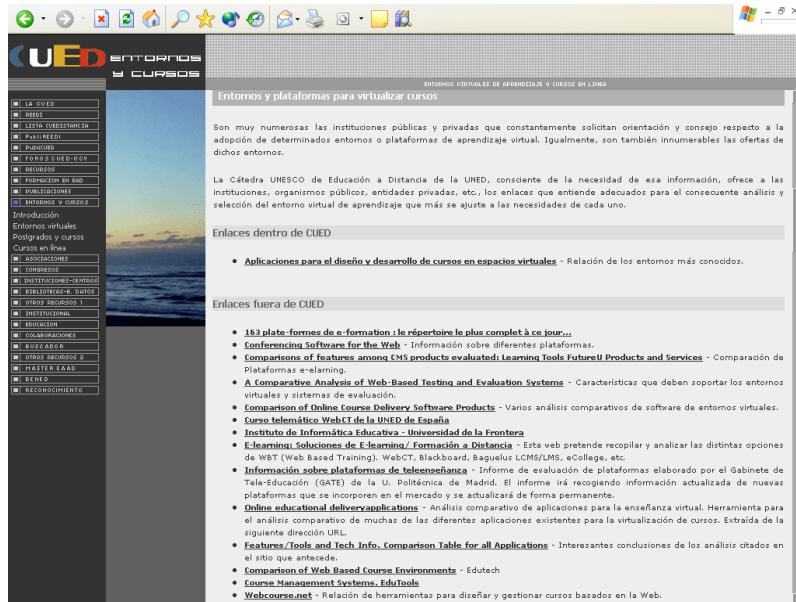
CUED ENTORNOS Y CURSOS

ENTORNOS VIRTUALES DE APRENDIZAJE Y CURSOS EN LINEA

LA CUED
REDES
LISTA CUEDISTANCIA
PubliREEDI
PubliCUED
FOROS CUED-OEY
RECURSOS
FORMACION EN RED
PUBLICACIONES
ENTORNOS Y CURSOS
Introducción
Entornos virtuales
Postgrados y cursos
Cursos en línea
ASOCIACIONES
CONGRESOS
INSTITUCIONES-CENTROS
BIBLIOTECAS-B. DATOS
OTROS RECURSOS 1
INSTITUCIONAL
EDUCACION
COLABORACIONES
BUSCADOR
OTROS RECURSOS 2
MASTER EAAD
BENED
RECONOCIMIENTO

Entornos y plataformas para virtualizar cursos

Son muy numerosas las instituciones públicas y privadas que constantemente solicitan orientación y consejo respecto a la adopción de determinados entornos o plataformas de aprendizaje virtual. Igualmente, son también innumerables las ofertas de dichos entornos.

La Cátedra UNESCO de Educación a Distancia de la UNED, consciente de la necesidad de esa información, ofrece a las instituciones, organismos públicos, entidades privadas, etc., los enlaces que entiende adecuados para el consecuente análisis y selección del entorno virtual de aprendizaje que más se ajuste a las necesidades de cada uno.

Enlaces dentro de CUED

• Aplicaciones para el diseño y desarrollo de cursos en espacios virtuales - Relación de los entornos más conocidos.

Enlaces fuera de CUED

• 163 plate-formes de e-formation : le répertoire le plus complet à ce jour...
• Conferencing Software for the Web - Información sobre diferentes plataformas.
• Comparisons of features among CMS products evaluated: Learning Tools FutureU Products and Services - Comparación de Plataformas e-learning.
• A Comparative Analysis of Web-Based Testing and Evaluation Systems - Características que deben soportar los entornos virtuales y sistemas de evaluación.
• Comparison of Online Course Delivery Software Products - Varios análisis comparativos de software de entornos virtuales.
• Curso telemático WebCT de la UNED de España
• Instituto de Informática Educativa - Universidad de la Frontera
• E-learning: Soluciones de E-learning/ Formación a Distancia - Esta web pretende recopilar y analizar las distintas opciones de WBT (Web Based Training). WebCT, Blackboard, Baguelus LCMS/LMS, eCollege, etc.
• Información sobre plataformas de teleenseñanza - Informe de evaluación de plataformas elaborado por el Gabinete de Tele-Educación (GATE) de la U. Politécnica de Madrid. El informe irá recogiendo información actualizada de nuevas plataformas que se incorporen en el mercado y se actualizará de forma permanente.
• Online educational deliveryapplications - Análisis comparativo de aplicaciones para la enseñanza virtual. Herramienta para el análisis comparativo de muchas de las diferentes aplicaciones existentes para la virtualización de cursos. Extraída de la siguiente dirección URL.
• Features/Tools and Tech Info. Comparison Table for all Applications - Interesantes conclusiones de los análisis citados en el sitio que antecede.
• Comparison of Web Based Course Environments - Edutech
• Course Management Systems. EduTools
• Webcourse.net - Relación de herramientas para diseñar y gestionar cursos basados en la Web.